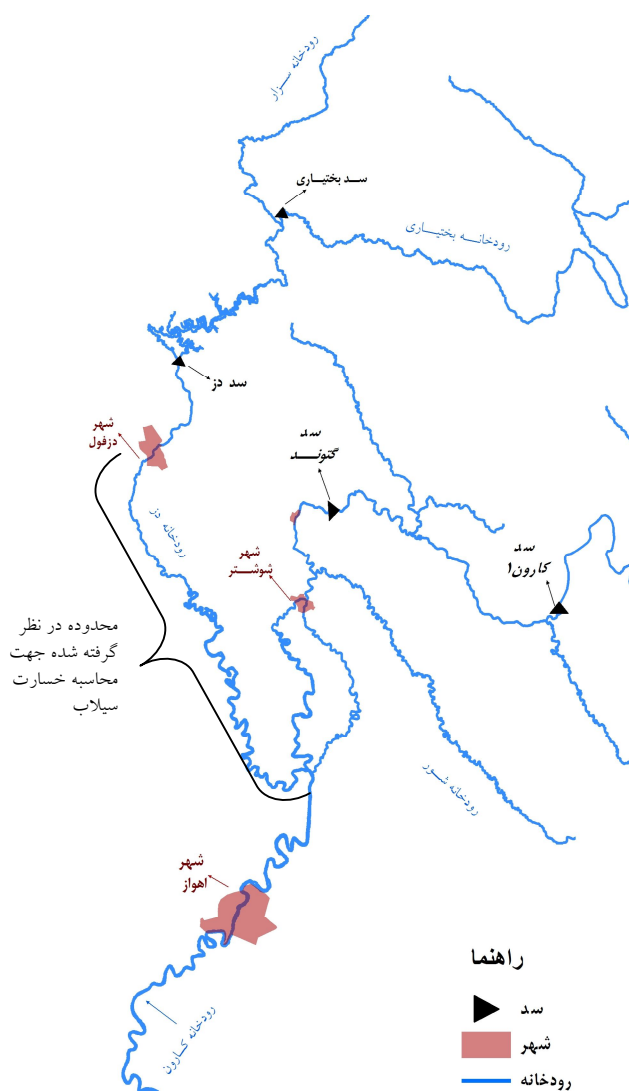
رودخانه سزار

سد بختیاری

رودخانه بختیاری

سد دز

شهر دزفول

سد گتوند

رودخانه دز

شهر شوشتر

سد کارون ۱

محدوده در نظر گرفته شده جهت محاسبه خسارت سیلاب

رودخانه شور

شهر اهواز

رودخانه کارون

راهنما

سد

شهر

رودخانه